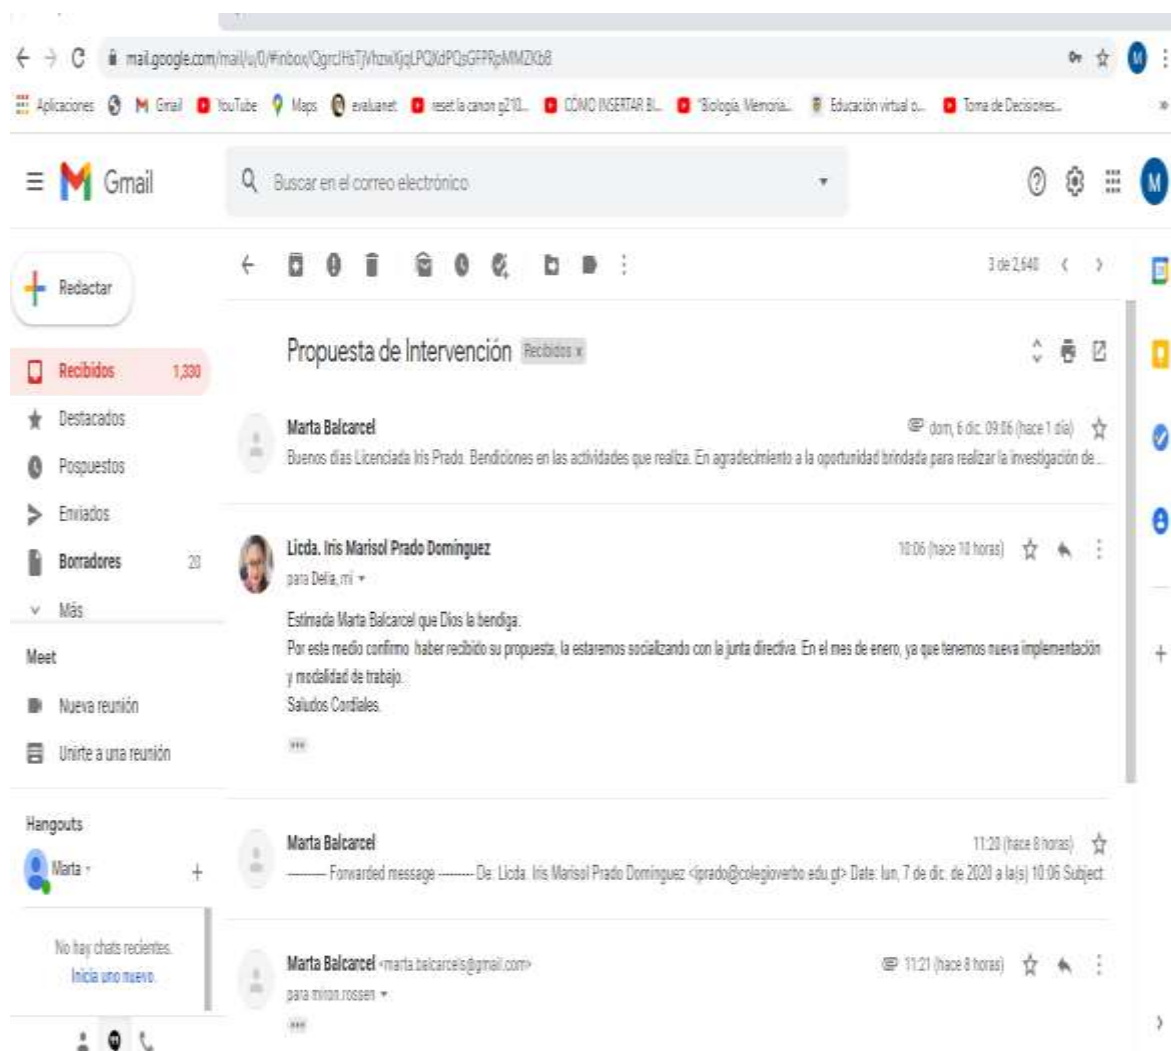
mail.google.com/mail/u/0/#inbox/QgrcJHsTjVhzwXjqLPQXdPQsGFPRpMMZKbB

Aplicaciones Gmail YouTube Maps evaluanet reset la canon g210... CÓMO INSERTAR BI... "Biología, Memoria... Educación virtual o... Toma de Decisiones...

Gmail

Buscar en el correo electrónico

Redactar

Recibidos 1,330
Destacados
Pospuestos
Enviados
Borradores 20
Más

Meet
Nueva reunión
Unirte a una reunión

Hangouts
Marta

No hay chats recientes.
Inicia uno nuevo.

3 de 2,640

Propuesta de Intervención Recibidos x

Marta Balcarcel
dom, 6 dic. 09:06 (hace 1 día)
Buenos días Licenciada Iris Prado. Bendiciones en las actividades que realiza. En agradecimiento a la oportunidad brindada para realizar la investigación de...

Licda. Iris Marisol Prado Domínguez
10:06 (hace 10 horas)
para Delia, mí

Estimada Marta Balcarcel que Dios la bendiga.
Por este medio confirmo haber recibido su propuesta, la estaremos socializando con la junta directiva. En el mes de enero, ya que tenemos nueva implementación y modalidad de trabajo.
Saludos Cordiales.

Marta Balcarcel
11:20 (hace 8 horas)
---------- Forwarded message --------- De: Licda. Iris Marisol Prado Domínguez <iprado@colegioverbo.edu.gt> Date: lun, 7 de dic. de 2020 a la(s) 10:06 Subject:

Marta Balcarcel <marta.balcarcels@gmail.com>
11:21 (hace 8 horas)
para miron.rossen